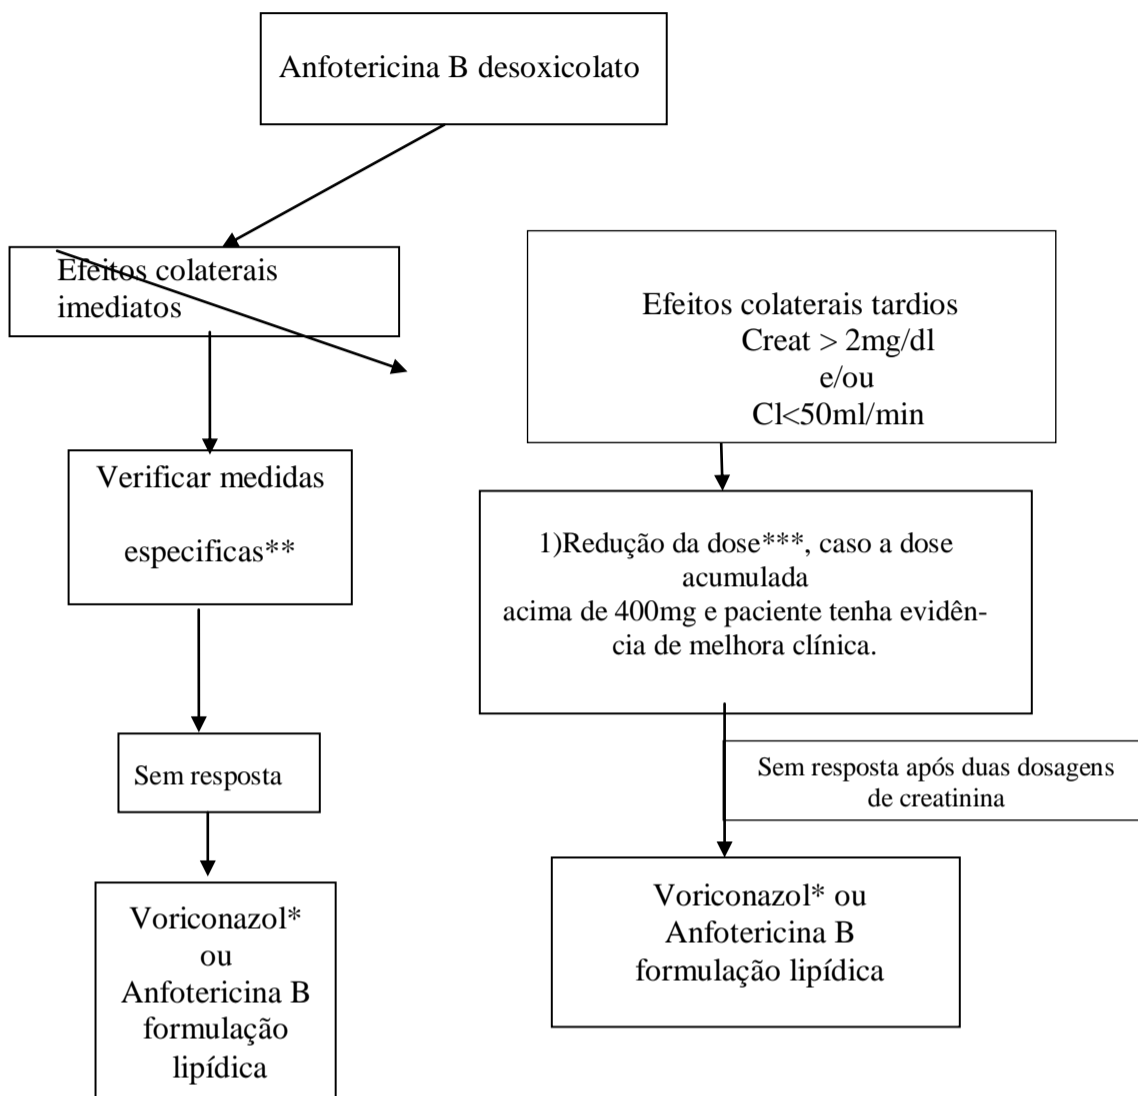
Anfotericina B desoxicolato

Efeitos colaterais imediatos

Efeitos colaterais tardios
Creat > 2mg/dl
e/ou
Cl<50ml/min

Verificar medidas

especificas**

1)Redução da dose***, caso a dose acumulada
acima de 400mg e paciente tenha evidência de melhora clínica.

Sem resposta

Sem resposta após duas dosagens de creatinina

Voriconazol*
ou
Anfotericina B
formulação
lipídica

Voriconazol* ou
Anfotericina B
formulação lipídica